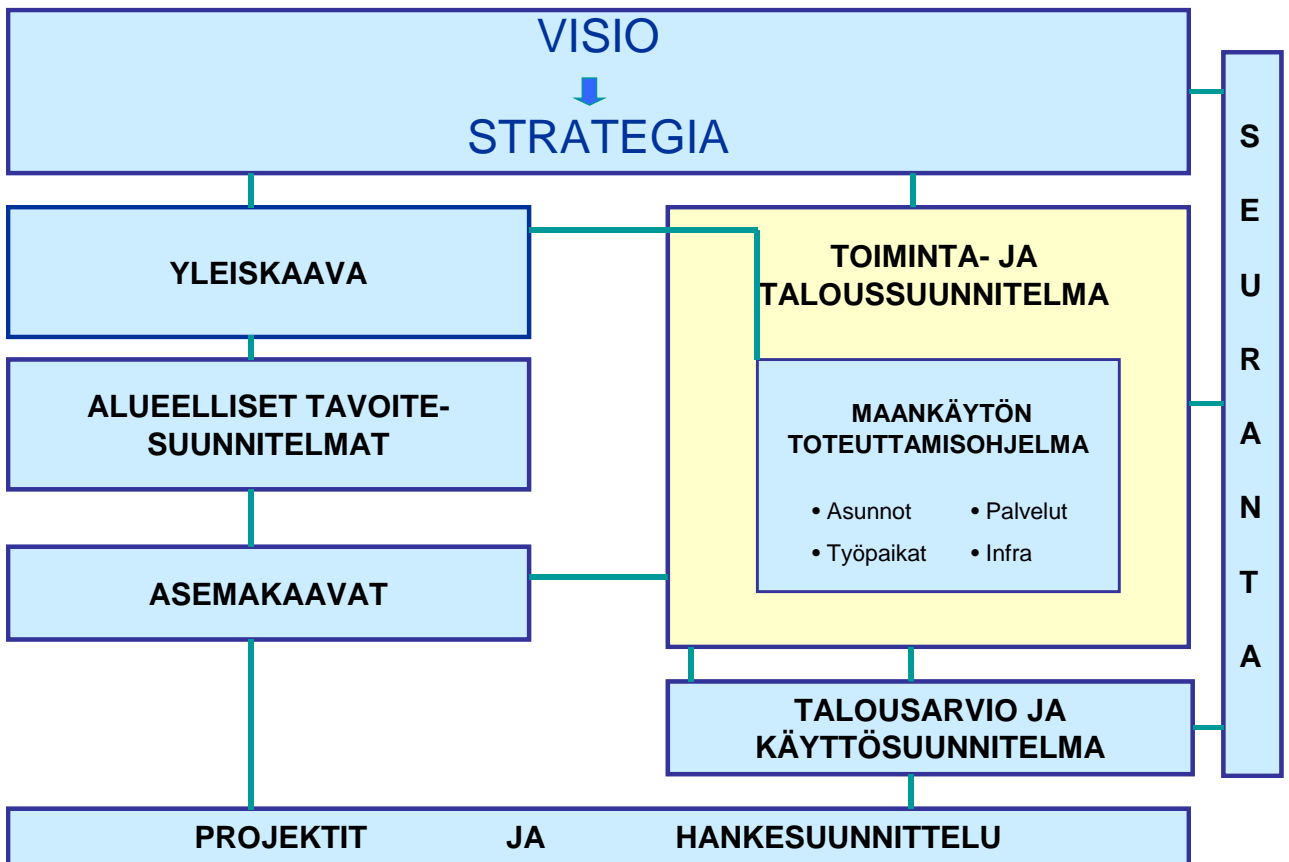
VISIO

STRATEGIA

S
E
U
R
A
N
T
A

YLEISKAAVA

TOIMINTA- JA TALOUSSUUNNITELMA

ALUEELLISET TAVOITE-SUUNNITELMAT

MAANKÄYTÖN TOTEUTTAMISOHJELMA

• Asunnot
• Palvelut
• Työpaikat
• Infra

ASEMAKAAVAT

TALOUSARVIO JA KÄYTTÖSUUNNITELMA

PROJEKTIT JA HANKESUUNNITTELU